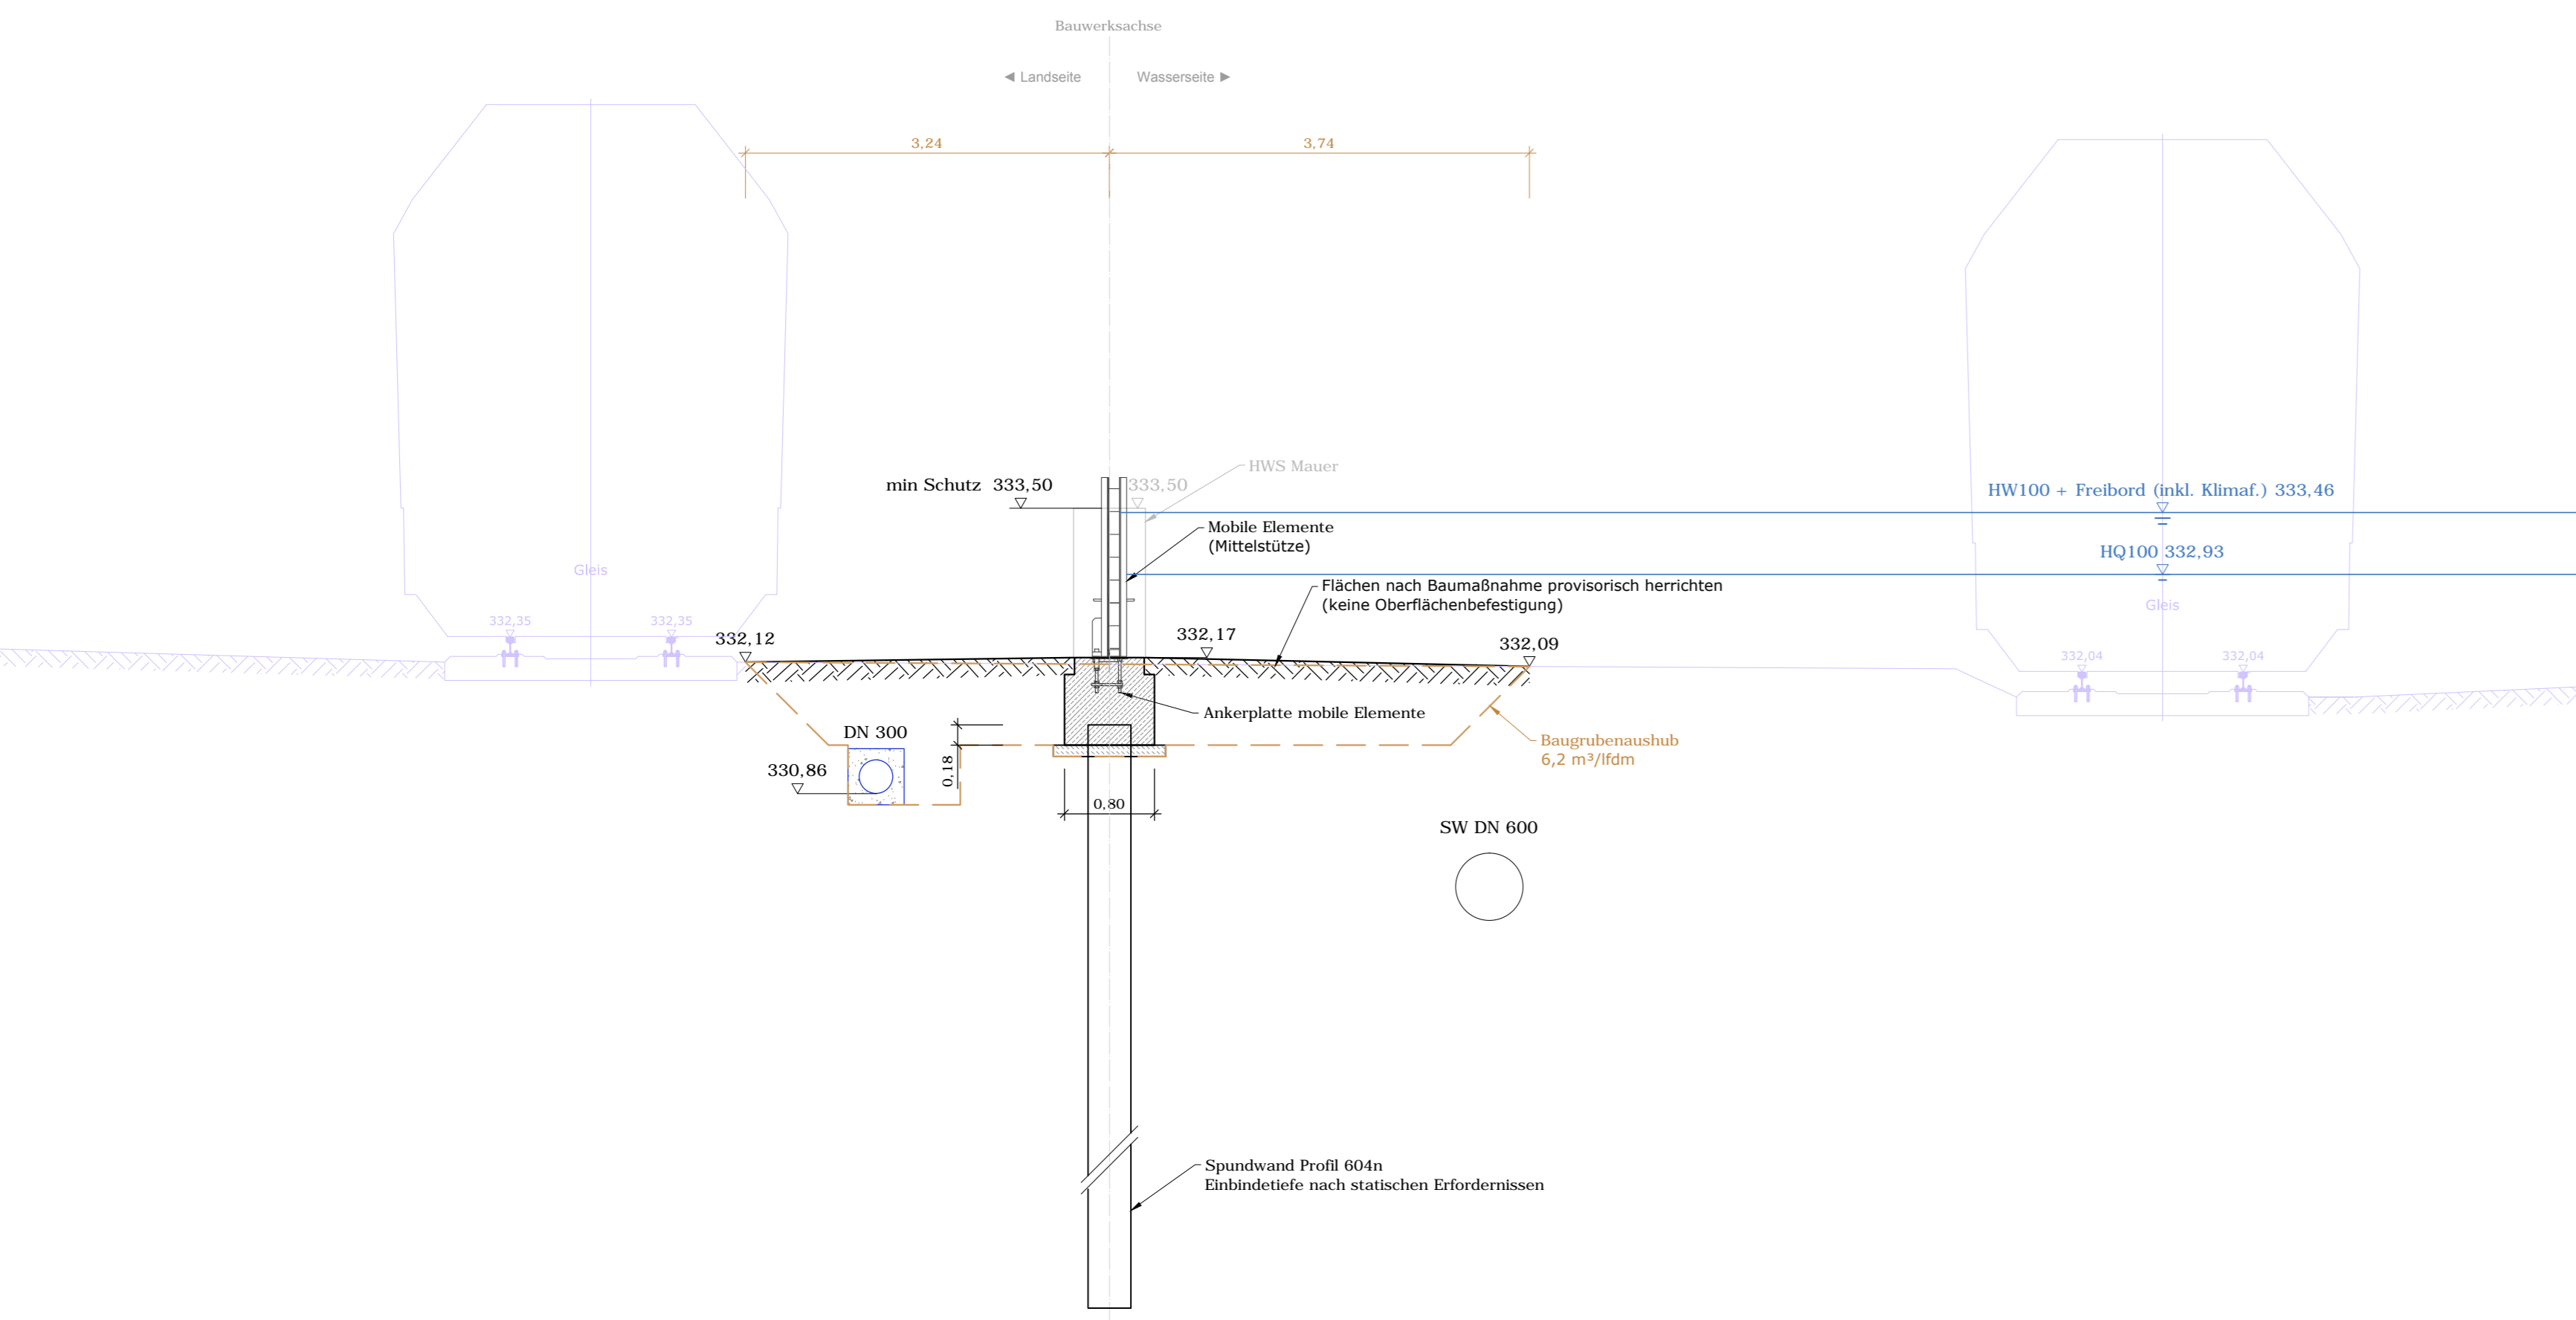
Bauwerksachse

◀ Landseite

Wasserseite ▶

3,24

3,74

HWS Mauer

min Schutz 333,50

333,50

HW100 + Freibord (inkl. Klimaf.) 333,46

Mobile Elemente (Mittelstütze)

HQ100 332,93

Flächen nach Baumaßnahme provisorisch herrichten (keine Oberflächenbefestigung)

Gleis

332,35

332,35

332,12

332,17

332,09

Gleis

332,04

332,04

Ankerplatte mobile Elemente

DN 300

330,86

0,18

0,80

Baugrubenaushub
6,2 m³/lfdm

SW DN 600

Spundwand Profil 604n
Einbindetiefe nach statischen Erfordernissen